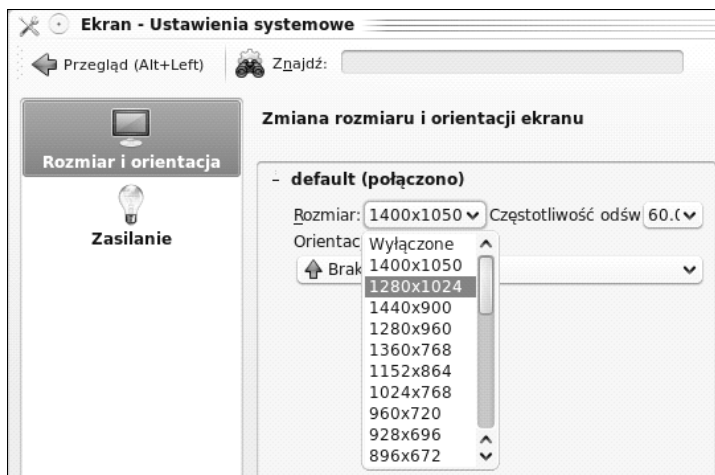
Ekran - Ustawienia systemowe

Przegląd (Alt+Left)

Znajdź:

Rozmiar i orientacja

Zasilanie

Zmiana rozmiaru i orientacji ekranu

– default (połączono)

Rozmiar: 1400x1050 Częstotliwość odśw 60.(

Orientac

Brak

Wyłączone
1400x1050
1280x1024
1440x900
1280x960
1360x768
1152x864
1024x768
960x720
928x696
896x672